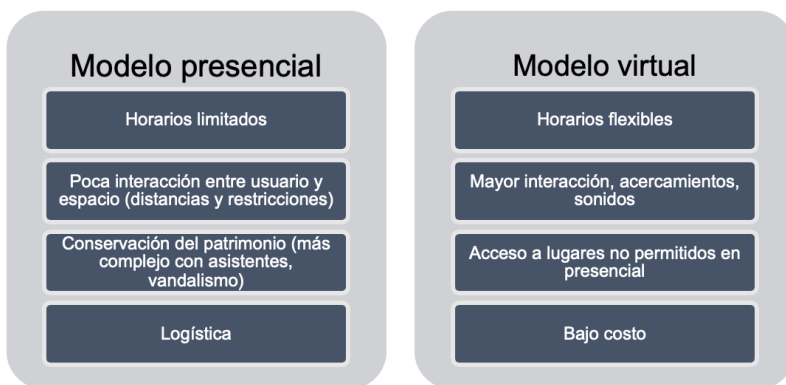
Modelo presencial

Horarios limitados

Poca interacción entre usuario y espacio (distancias y restricciones)

Conservación del patrimonio (más complejo con asistentes, vandalismo)

Logística

Modelo virtual

Horarios flexibles

Mayor interacción, acercamientos, sonidos

Acceso a lugares no permitidos en presencial

Bajo costo